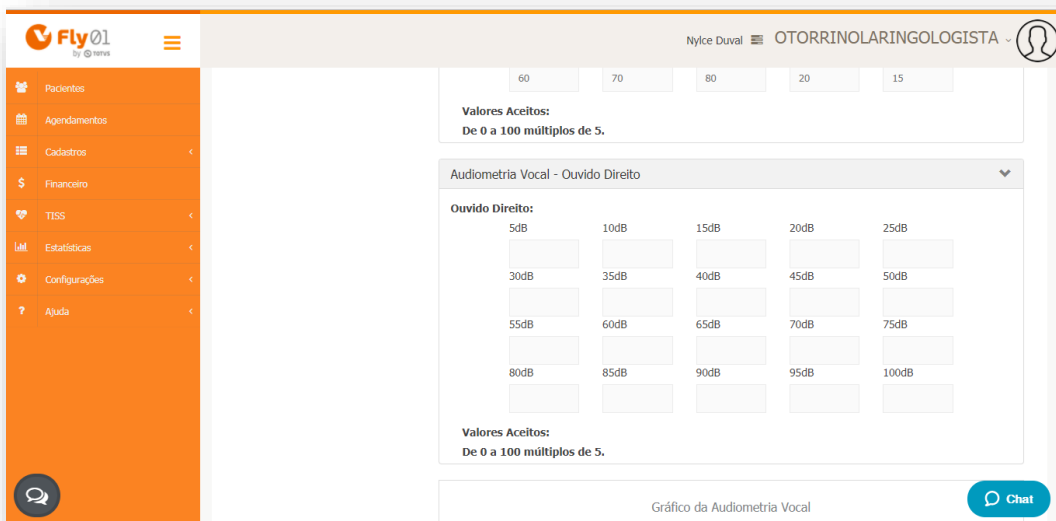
Fly01 by TOTVS

Nylce Duval OTORRINOLARINGOLOGISTA

Pacientes
Agendamentos
Cadastros
Financeiro
TISS
Estatísticas
Configurações
Ajuda

60 70 80 20 15

Valores Aceitos:
De 0 a 100 múltiplos de 5.

Audiometria Vocal - Ouvido Direito

Ouvido Direito:

| 5dB | 10dB | 15dB | 20dB | 25dB |
|---|---|---|---|---|
| 30dB | 35dB | 40dB | 45dB | 50dB |
| 55dB | 60dB | 65dB | 70dB | 75dB |
| 80dB | 85dB | 90dB | 95dB | 100dB |

Valores Aceitos:
De 0 a 100 múltiplos de 5.

Gráfico da Audiometria Vocal

Chat